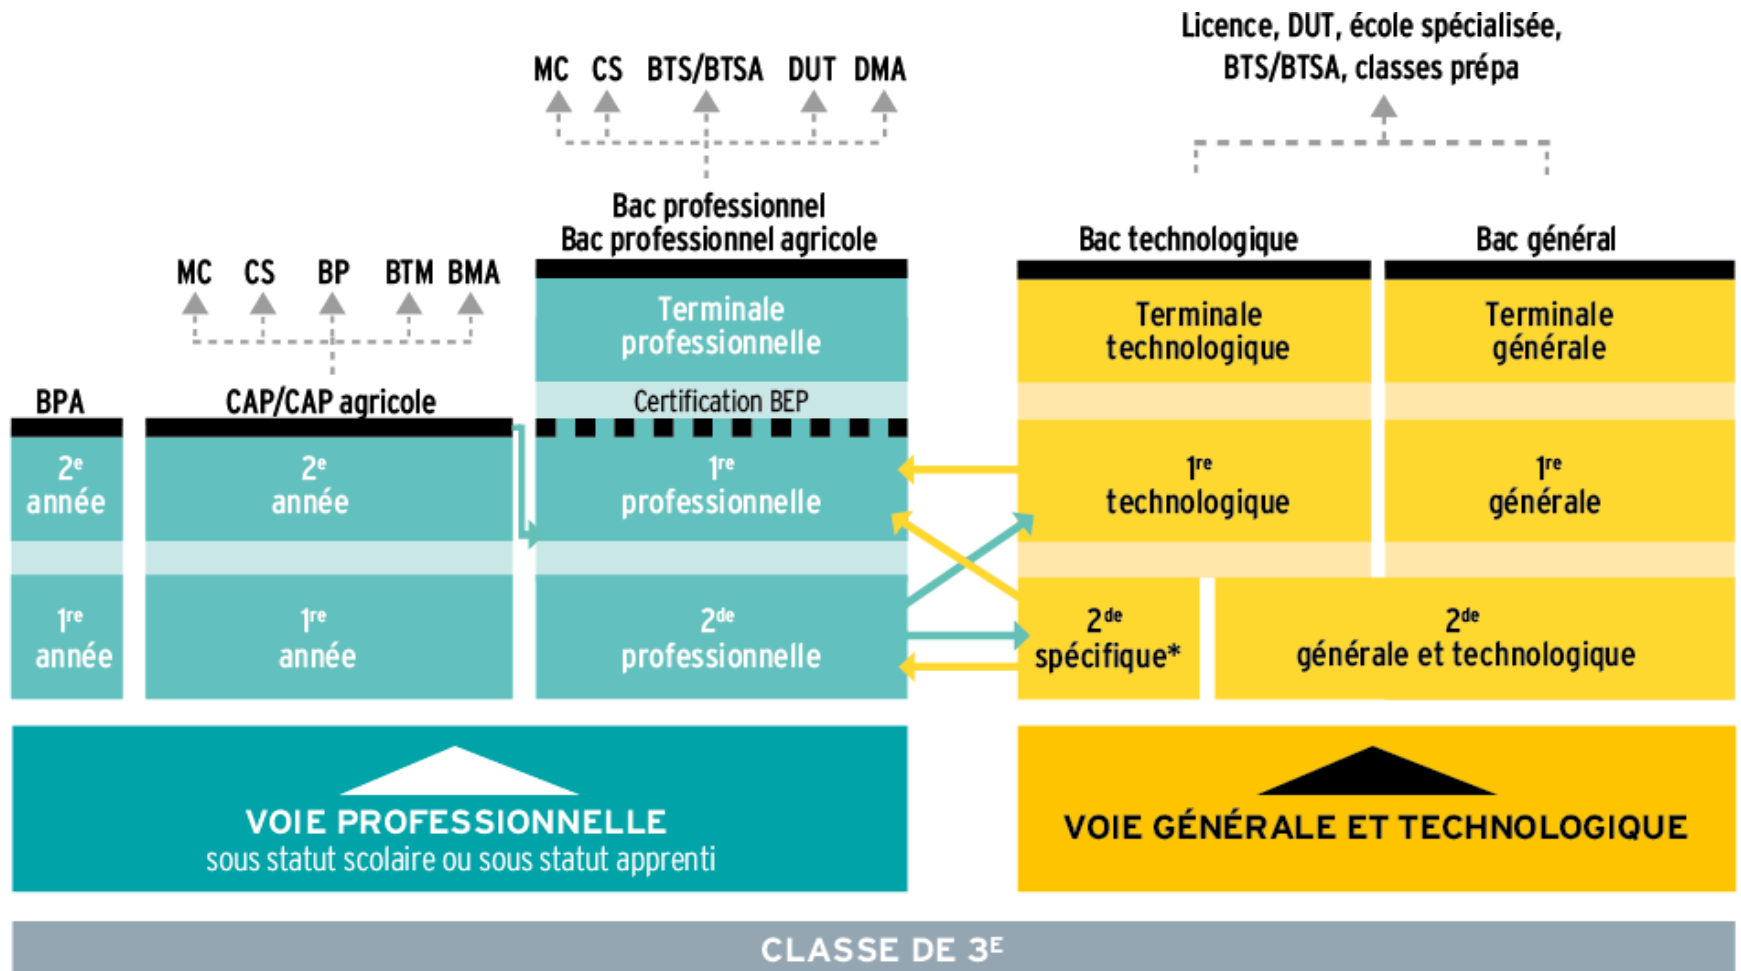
Licence, DUT, école spécialisée, BTS/BTSA, classes prépa

MC CS BTS/BTSA DUT DMA

Bac professionnel
Bac professionnel agricole

Bac technologique

Bac général

MC CS BP BTM BMA

Terminale professionnelle

Terminale technologique

Terminale générale

BPA

CAP/CAP agricole

Certification BEP

$2^e$ année

$2^e$ année

$1^{re}$ professionnelle

$1^{re}$ technologique

$1^{re}$ générale

$1^{re}$ année

$1^{re}$ année

$2^{de}$ professionnelle

$2^{de}$ spécifique*

$2^{de}$ générale et technologique

VOIE PROFESSIONNELLE
sous statut scolaire ou sous statut apprenti

VOIE GÉNÉRALE ET TECHNOLOGIQUE

CLASSE DE $3^E$